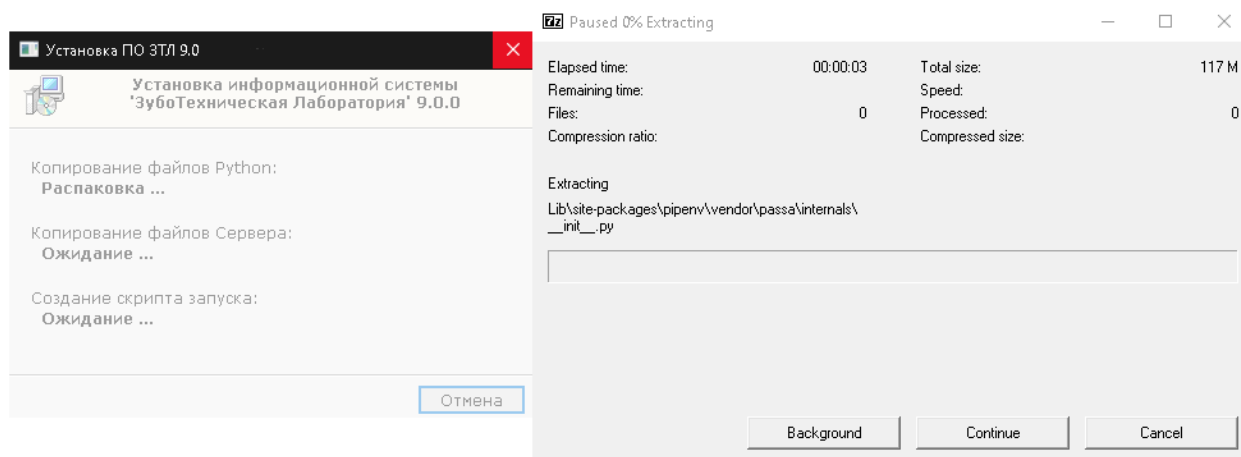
Установка ПО ЗТЛ 9.0

Установка информационной системы 'ЗубоТехническая Лаборатория' 9.0.0

Копирование файлов Python:
Распаковка ...

Копирование файлов Сервера:
Ожидание ...

Создание скрипта запуска:
Ожидание ...

Отмена

7z Paused 0% Extracting

| Elapsed time: | 00:00:03 | Total size: | 117 M |
|---|---|---|---|
| Remaining time: | | Speed: | |
| Files: | 0 | Processed: | 0 |
| Compression ratio: | | Compressed size: | |

Extracting
Lib\site-packages\pipenv\vendor\passa\internals\__init__.py

Background
Continue
Cancel